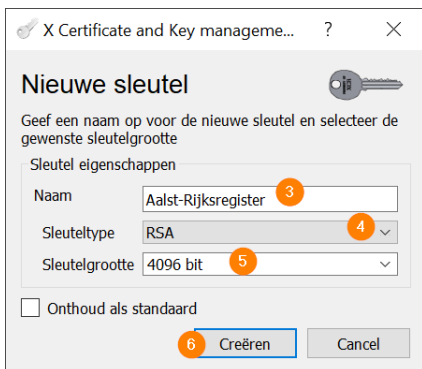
X Certificate and Key manageme... ? ×

Nieuwe sleutel

Geef een naam op voor de nieuwe sleutel en selecteer de gewenste sleutelgrootte

Sleutel eigenschappen

Naam Aalst-Rijksregister 3

Sleuteltype RSA 4

Sleutelgrootte 4096 bit 5

Onthoud als standaard

6 Creëren Cancel